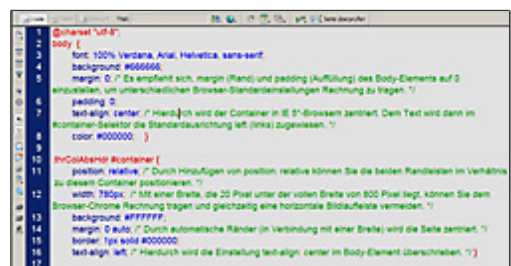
Code Teilen Entwurf Titel: Seite überprüfen

1 @charset "utf-8";
2 body {
3 font: 100% Verdana, Arial, Helvetica, sans-serif;
4 background: #666666;
5 margin: 0; /* Es empfiehlt sich, margin (Rand) und padding (Auffüllung) des Body-Elements auf 0 einzustellen, um unterschiedlichen Browser-Standardeinstellungen Rechnung zu tragen. */
6 padding: 0;
7 text-align: center; /* Hierdurch wird der Container in IE 5*-Browsern zentriert. Dem Text wird dann im #container-Selektor die Standardausrichtung left (links) zugewiesen. */
8 color: #000000;
9 }
10 .thrColAbsHdr #container {
11 position: relative; /* Durch Hinzufügen von position: relative können Sie die beiden Randleisten im Verhältnis zu diesem Container positionieren. */
12 width: 780px; /* Mit einer Breite, die 20 Pixel unter der vollen Breite von 800 Pixel liegt, können Sie dem Browser-Chrome Rechnung tragen und gleichzeitig eine horizontale Bildlaufleiste vermeiden. */
13 background: #FFFFFF;
14 margin: 0 auto; /* Durch automatische Ränder (in Verbindung mit einer Breite) wird die Seite zentriert. */
15 border: 1px solid #000000;
16 text-align: left; /* Hierdurch wird die Einstellung text-align: center im Body-Element überschrieben. */
17 }